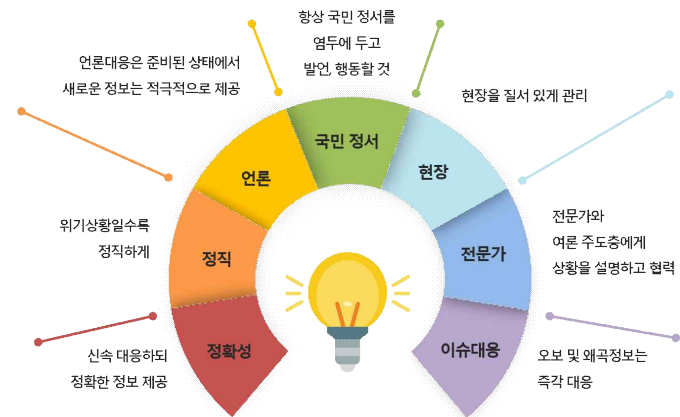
항상 국민 정서를 염두에 두고 발언, 행동할 것

언론대응은 준비된 상태에서 새로운 정보는 적극적으로 제공

현장을 질서 있게 관리

위기상황일수록 정직하게

전문가와 여론 주도층에게 상황을 설명하고 협력

신속 대응하되 정확한 정보 제공

오보 및 왜곡정보는 즉각 대응

국민 정서

언론

현장

정직

전문가

정확성

이슈대응